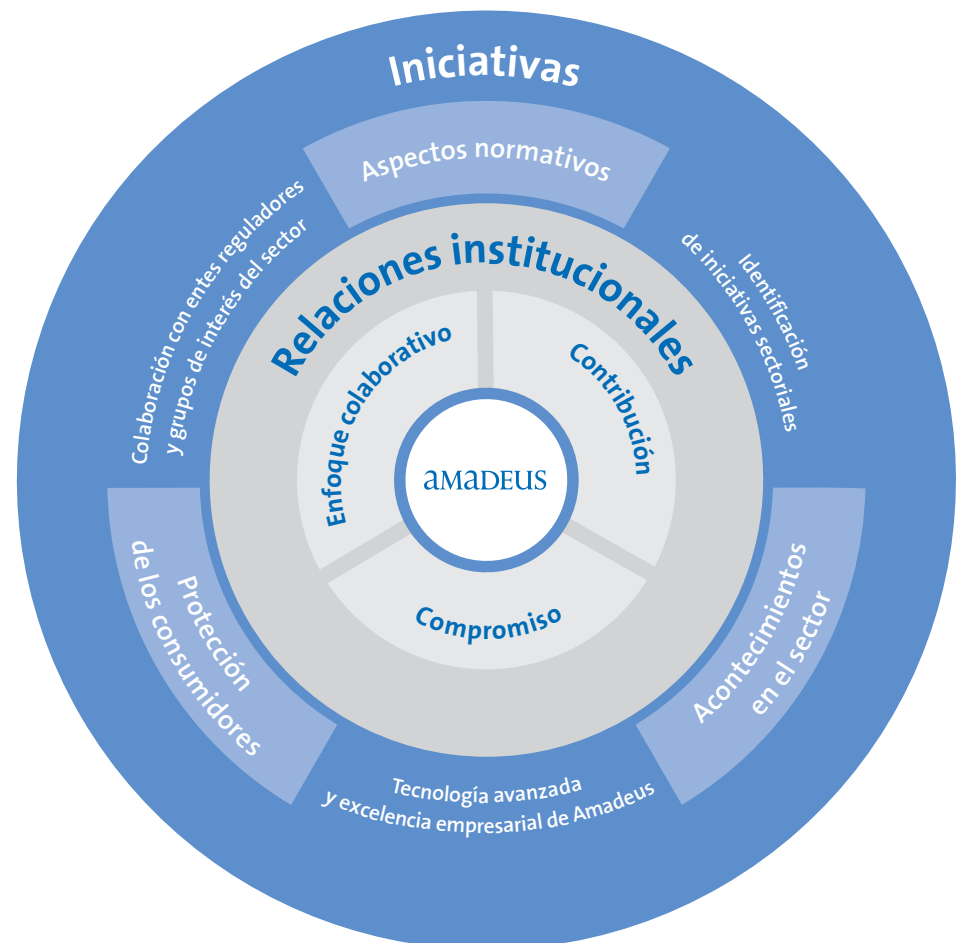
Iniciativas

Aspectos normativos

Colaboración con entes reguladores y grupos de interés del sector

Identificación de iniciativas sectoriales

Relaciones institucionales

Enfoque colaborativo

Contribución

Compromiso

AMADEUS

Protección de los consumidores

Acontecimientos en el sector

Tecnología avanzada y excelencia empresarial de Amadeus